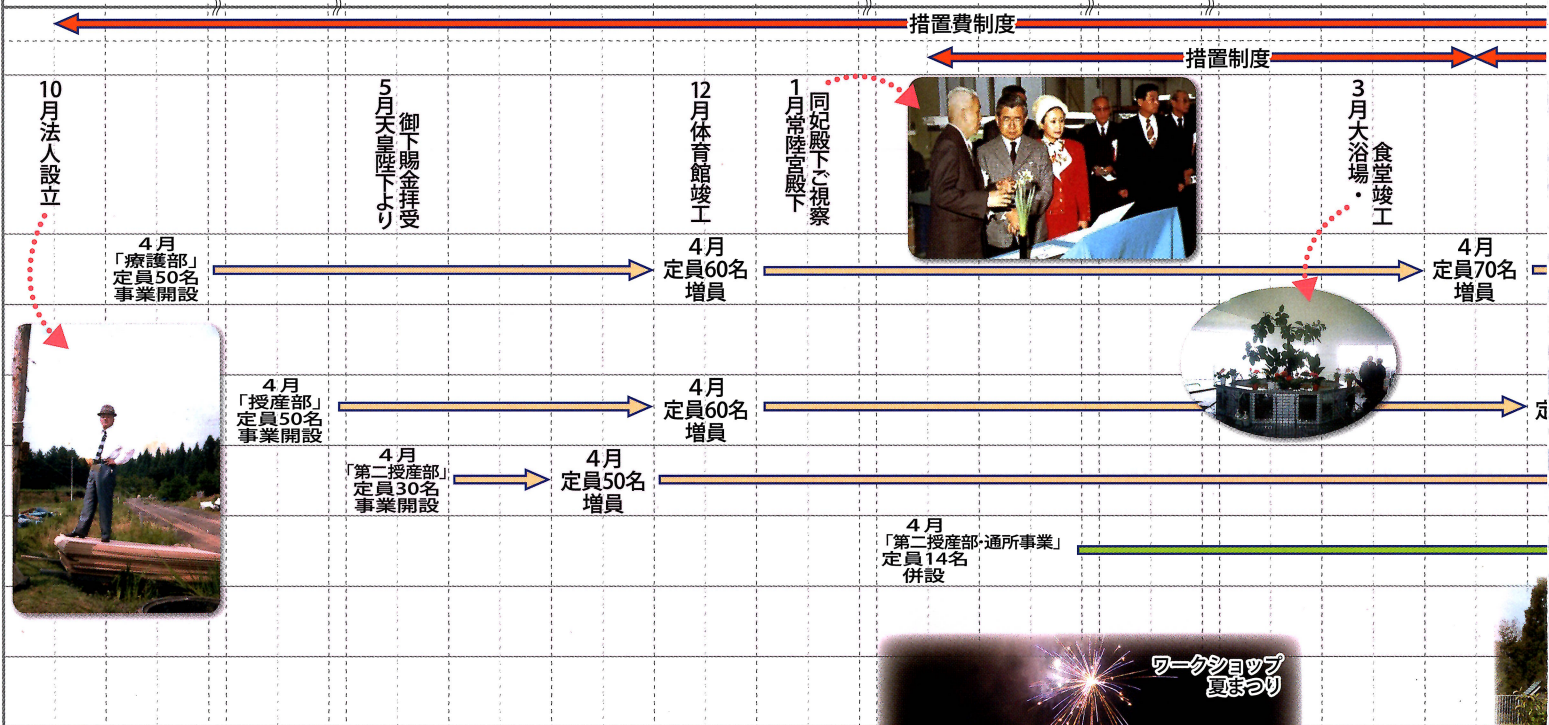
措置費制度

措置制度

10月法人設立

5月天皇陛下より御下賜金拝受

12月体育館竣工

1月常陸宮殿下同妃殿下ご視察

3月大浴場・食堂竣工

4月
「療護部」
定員50名
事業開設

4月
定員60名
増員

4月
定員70名
増員

4月
「授産部」
定員50名
事業開設

4月
定員60名
増員

定

4月
「第二授産部」
定員30名
事業開設

4月
定員50名
増員

4月
「第二授産部・通所事業」
定員14名
併設

ワークショップ
夏まつり